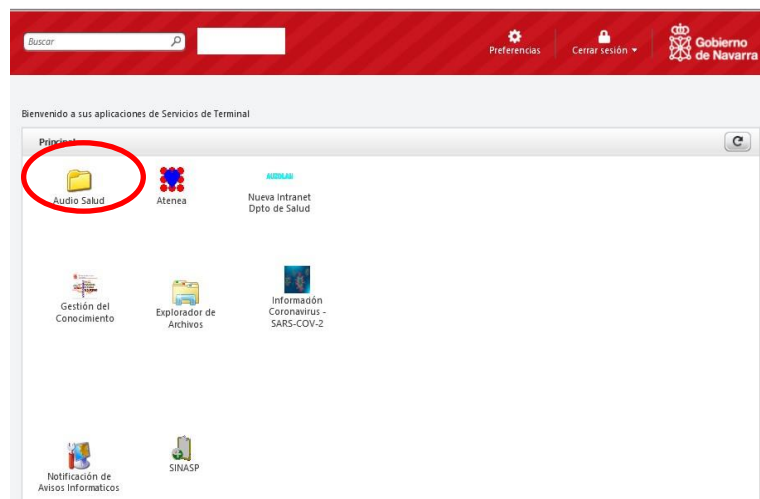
Buscar

Preferencias

Cerrar sesión

Gobierno de Navarra

Bienvenido a sus aplicaciones de Servicios de Terminal

Principal

Audio Salud

Atenea

AUZOLAN

Nueva Intranet Dpto de Salud

Gestión del Conocimiento

Explorador de Archivos

Informadón Coronavirus - SARS-COV-2

Notificación de Avisos Informaticos

SINASP